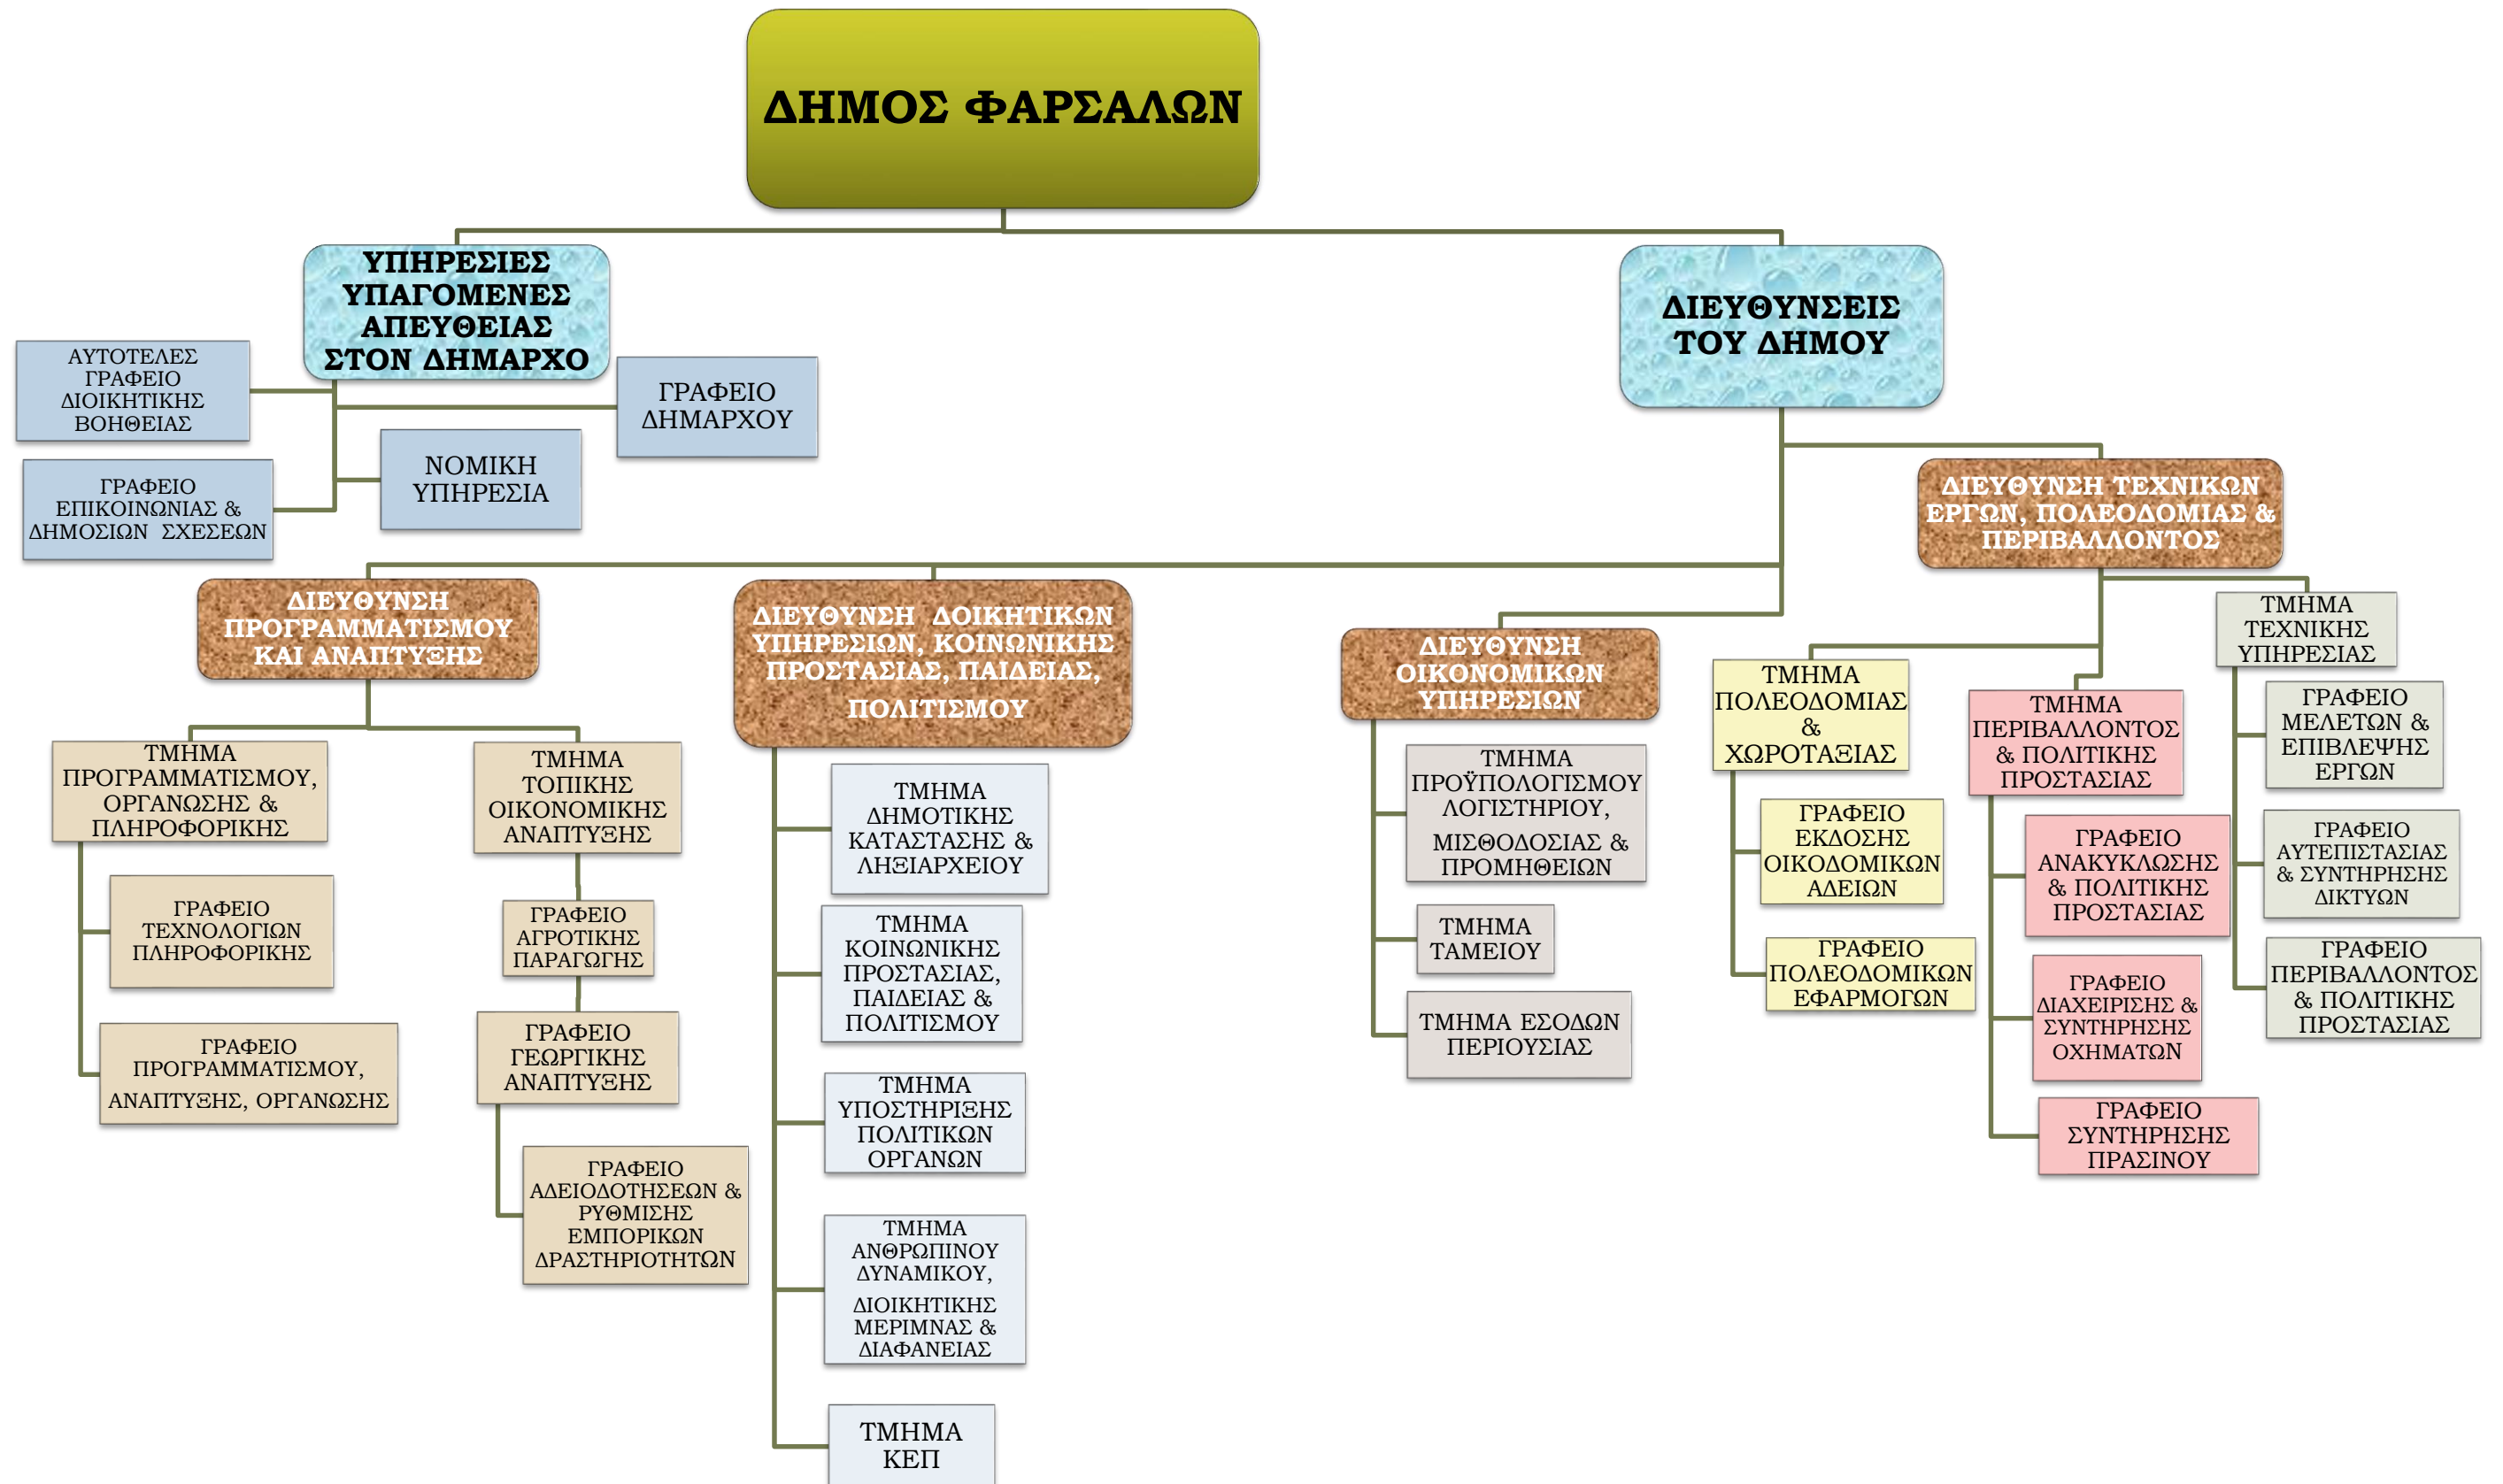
ΔΗΜΟΣ ΦΑΡΣΑΛΩΝ

ΥΠΗΡΕΣΙΕΣ ΥΠΑΓΟΜΕΝΕΣ ΑΠΕΥΘΕΙΑΣ ΣΤΟΝ ΔΗΜΑΡΧΟ

ΑΥΤΟΤΕΛΕΣ ΓΡΑΦΕΙΟ ΔΙΟΙΚΗΤΙΚΗΣ ΒΟΗΘΕΙΑΣ

ΓΡΑΦΕΙΟ ΔΗΜΑΡΧΟΥ

ΝΟΜΙΚΗ ΥΠΗΡΕΣΙΑ

ΓΡΑΦΕΙΟ ΕΠΙΚΟΙΝΩΝΙΑΣ & ΔΗΜΟΣΙΩΝ ΣΧΕΣΕΩΝ

ΔΙΕΥΘΥΝΣΕΙΣ ΤΟΥ ΔΗΜΟΥ

ΔΙΕΥΘΥΝΣΗ ΤΕΧΝΙΚΩΝ ΕΡΓΩΝ, ΠΟΛΕΟΔΟΜΙΑΣ & ΠΕΡΙΒΑΛΛΟΝΤΟΣ

ΔΙΕΥΘΥΝΣΗ ΠΡΟΓΡΑΜΜΑΤΙΣΜΟΥ ΚΑΙ ΑΝΑΠΤΥΞΗΣ

ΤΜΗΜΑ ΠΡΟΓΡΑΜΜΑΤΙΣΜΟΥ, ΟΡΓΑΝΩΣΗΣ & ΠΛΗΡΟΦΟΡΙΚΗΣ

ΓΡΑΦΕΙΟ ΤΕΧΝΟΛΟΓΙΩΝ ΠΛΗΡΟΦΟΡΙΚΗΣ

ΓΡΑΦΕΙΟ ΠΡΟΓΡΑΜΜΑΤΙΣΜΟΥ, ΑΝΑΠΤΥΞΗΣ, ΟΡΓΑΝΩΣΗΣ

ΤΜΗΜΑ ΤΟΠΙΚΗΣ ΟΙΚΟΝΟΜΙΚΗΣ ΑΝΑΠΤΥΞΗΣ

ΓΡΑΦΕΙΟ ΑΓΡΟΤΙΚΗΣ ΠΑΡΑΓΩΓΗΣ

ΓΡΑΦΕΙΟ ΓΕΩΡΓΙΚΗΣ ΑΝΑΠΤΥΞΗΣ

ΓΡΑΦΕΙΟ ΑΔΕΙΟΔΟΤΗΣΕΩΝ & ΡΥΘΜΙΣΗΣ ΕΜΠΟΡΙΚΩΝ ΔΡΑΣΤΗΡΙΟΤΗΤΩΝ

ΔΙΕΥΘΥΝΣΗ ΔΟΙΚΗΤΙΚΩΝ ΥΠΗΡΕΣΙΩΝ, ΚΟΙΝΩΝΙΚΗΣ ΠΡΟΣΤΑΣΙΑΣ, ΠΑΙΔΕΙΑΣ, ΠΟΛΙΤΙΣΜΟΥ

ΤΜΗΜΑ ΔΗΜΟΤΙΚΗΣ ΚΑΤΑΣΤΑΣΗΣ & ΛΗΞΙΑΡΧΕΙΟΥ

ΤΜΗΜΑ ΚΟΙΝΩΝΙΚΗΣ ΠΡΟΣΤΑΣΙΑΣ, ΠΑΙΔΕΙΑΣ & ΠΟΛΙΤΙΣΜΟΥ

ΤΜΗΜΑ ΥΠΟΣΤΗΡΙΞΗΣ ΠΟΛΙΤΙΚΩΝ ΟΡΓΑΝΩΝ

ΤΜΗΜΑ ΑΝΘΡΩΠΙΝΟΥ ΔΥΝΑΜΙΚΟΥ, ΔΙΟΙΚΗΤΙΚΗΣ ΜΕΡΙΜΝΑΣ & ΔΙΑΦΑΝΕΙΑΣ

ΤΜΗΜΑ ΚΕΠ

ΔΙΕΥΘΥΝΣΗ ΟΙΚΟΝΟΜΙΚΩΝ ΥΠΗΡΕΣΙΩΝ

ΤΜΗΜΑ ΠΡΟΫΠΟΛΟΓΙΣΜΟΥ ΛΟΓΙΣΤΗΡΙΟΥ, ΜΙΣΘΟΔΟΣΙΑΣ & ΠΡΟΜΗΘΕΙΩΝ

ΤΜΗΜΑ ΤΑΜΕΙΟΥ

ΤΜΗΜΑ ΕΣΟΔΩΝ ΠΕΡΙΟΥΣΙΑΣ

ΤΜΗΜΑ ΠΟΛΕΟΔΟΜΙΑΣ & ΧΩΡΟΤΑΞΙΑΣ

ΓΡΑΦΕΙΟ ΕΚΔΟΣΗΣ ΟΙΚΟΔΟΜΙΚΩΝ ΑΔΕΙΩΝ

ΓΡΑΦΕΙΟ ΠΟΛΕΟΔΟΜΙΚΩΝ ΕΦΑΡΜΟΓΩΝ

ΤΜΗΜΑ ΠΕΡΙΒΑΛΛΟΝΤΟΣ & ΠΟΛΙΤΙΚΗΣ ΠΡΟΣΤΑΣΙΑΣ

ΓΡΑΦΕΙΟ ΑΝΑΚΥΚΛΩΣΗΣ & ΠΟΛΙΤΙΚΗΣ ΠΡΟΣΤΑΣΙΑΣ

ΓΡΑΦΕΙΟ ΔΙΑΧΕΙΡΙΣΗΣ & ΣΥΝΤΗΡΗΣΗΣ ΟΧΗΜΑΤΩΝ

ΓΡΑΦΕΙΟ ΣΥΝΤΗΡΗΣΗΣ ΠΡΑΣΙΝΟΥ

ΤΜΗΜΑ ΤΕΧΝΙΚΗΣ ΥΠΗΡΕΣΙΑΣ

ΓΡΑΦΕΙΟ ΜΕΛΕΤΩΝ & ΕΠΙΒΛΕΨΗΣ ΕΡΓΩΝ

ΓΡΑΦΕΙΟ ΑΥΤΕΠΙΣΤΑΣΙΑΣ & ΣΥΝΤΗΡΗΣΗΣ ΔΙΚΤΥΩΝ

ΓΡΑΦΕΙΟ ΠΕΡΙΒΑΛΛΟΝΤΟΣ & ΠΟΛΙΤΙΚΗΣ ΠΡΟΣΤΑΣΙΑΣ